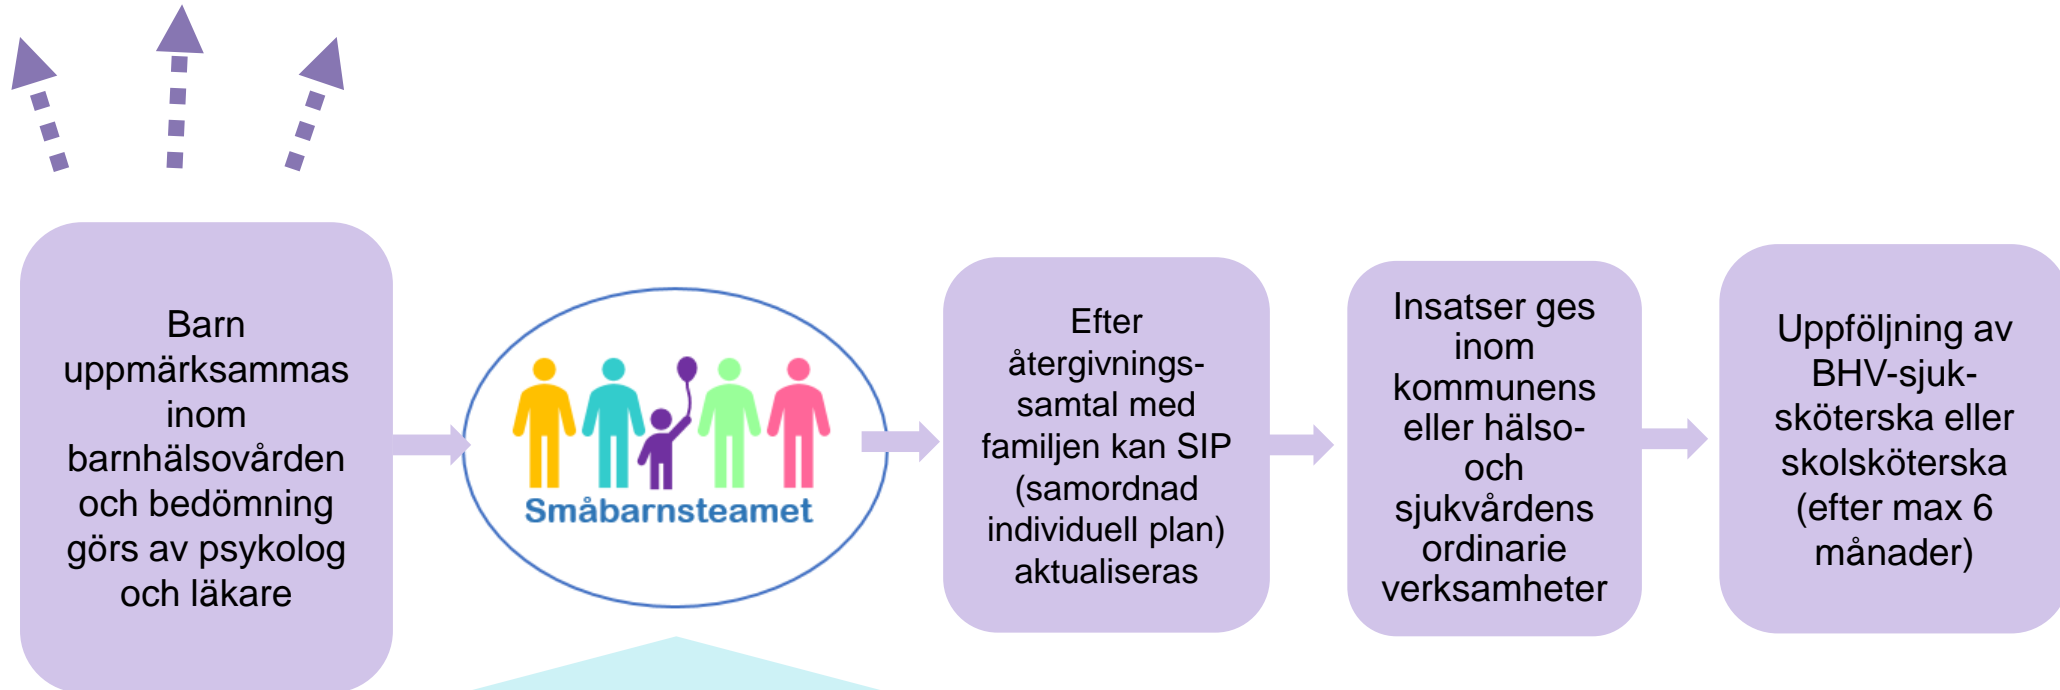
Barn uppmärksammas inom barnhälsovården och bedömning görs av psykolog och läkare

Småbarnsteamet

Efter återgivningssamtal med familjen kan SIP (samordnad individuell plan) aktualiseras

Insatser ges inom kommunens eller hälso- och sjukvårdens ordinarie verksamheter

Uppföljning av BHV-sjuksköterska eller skolsköterska (efter max 6 månader)